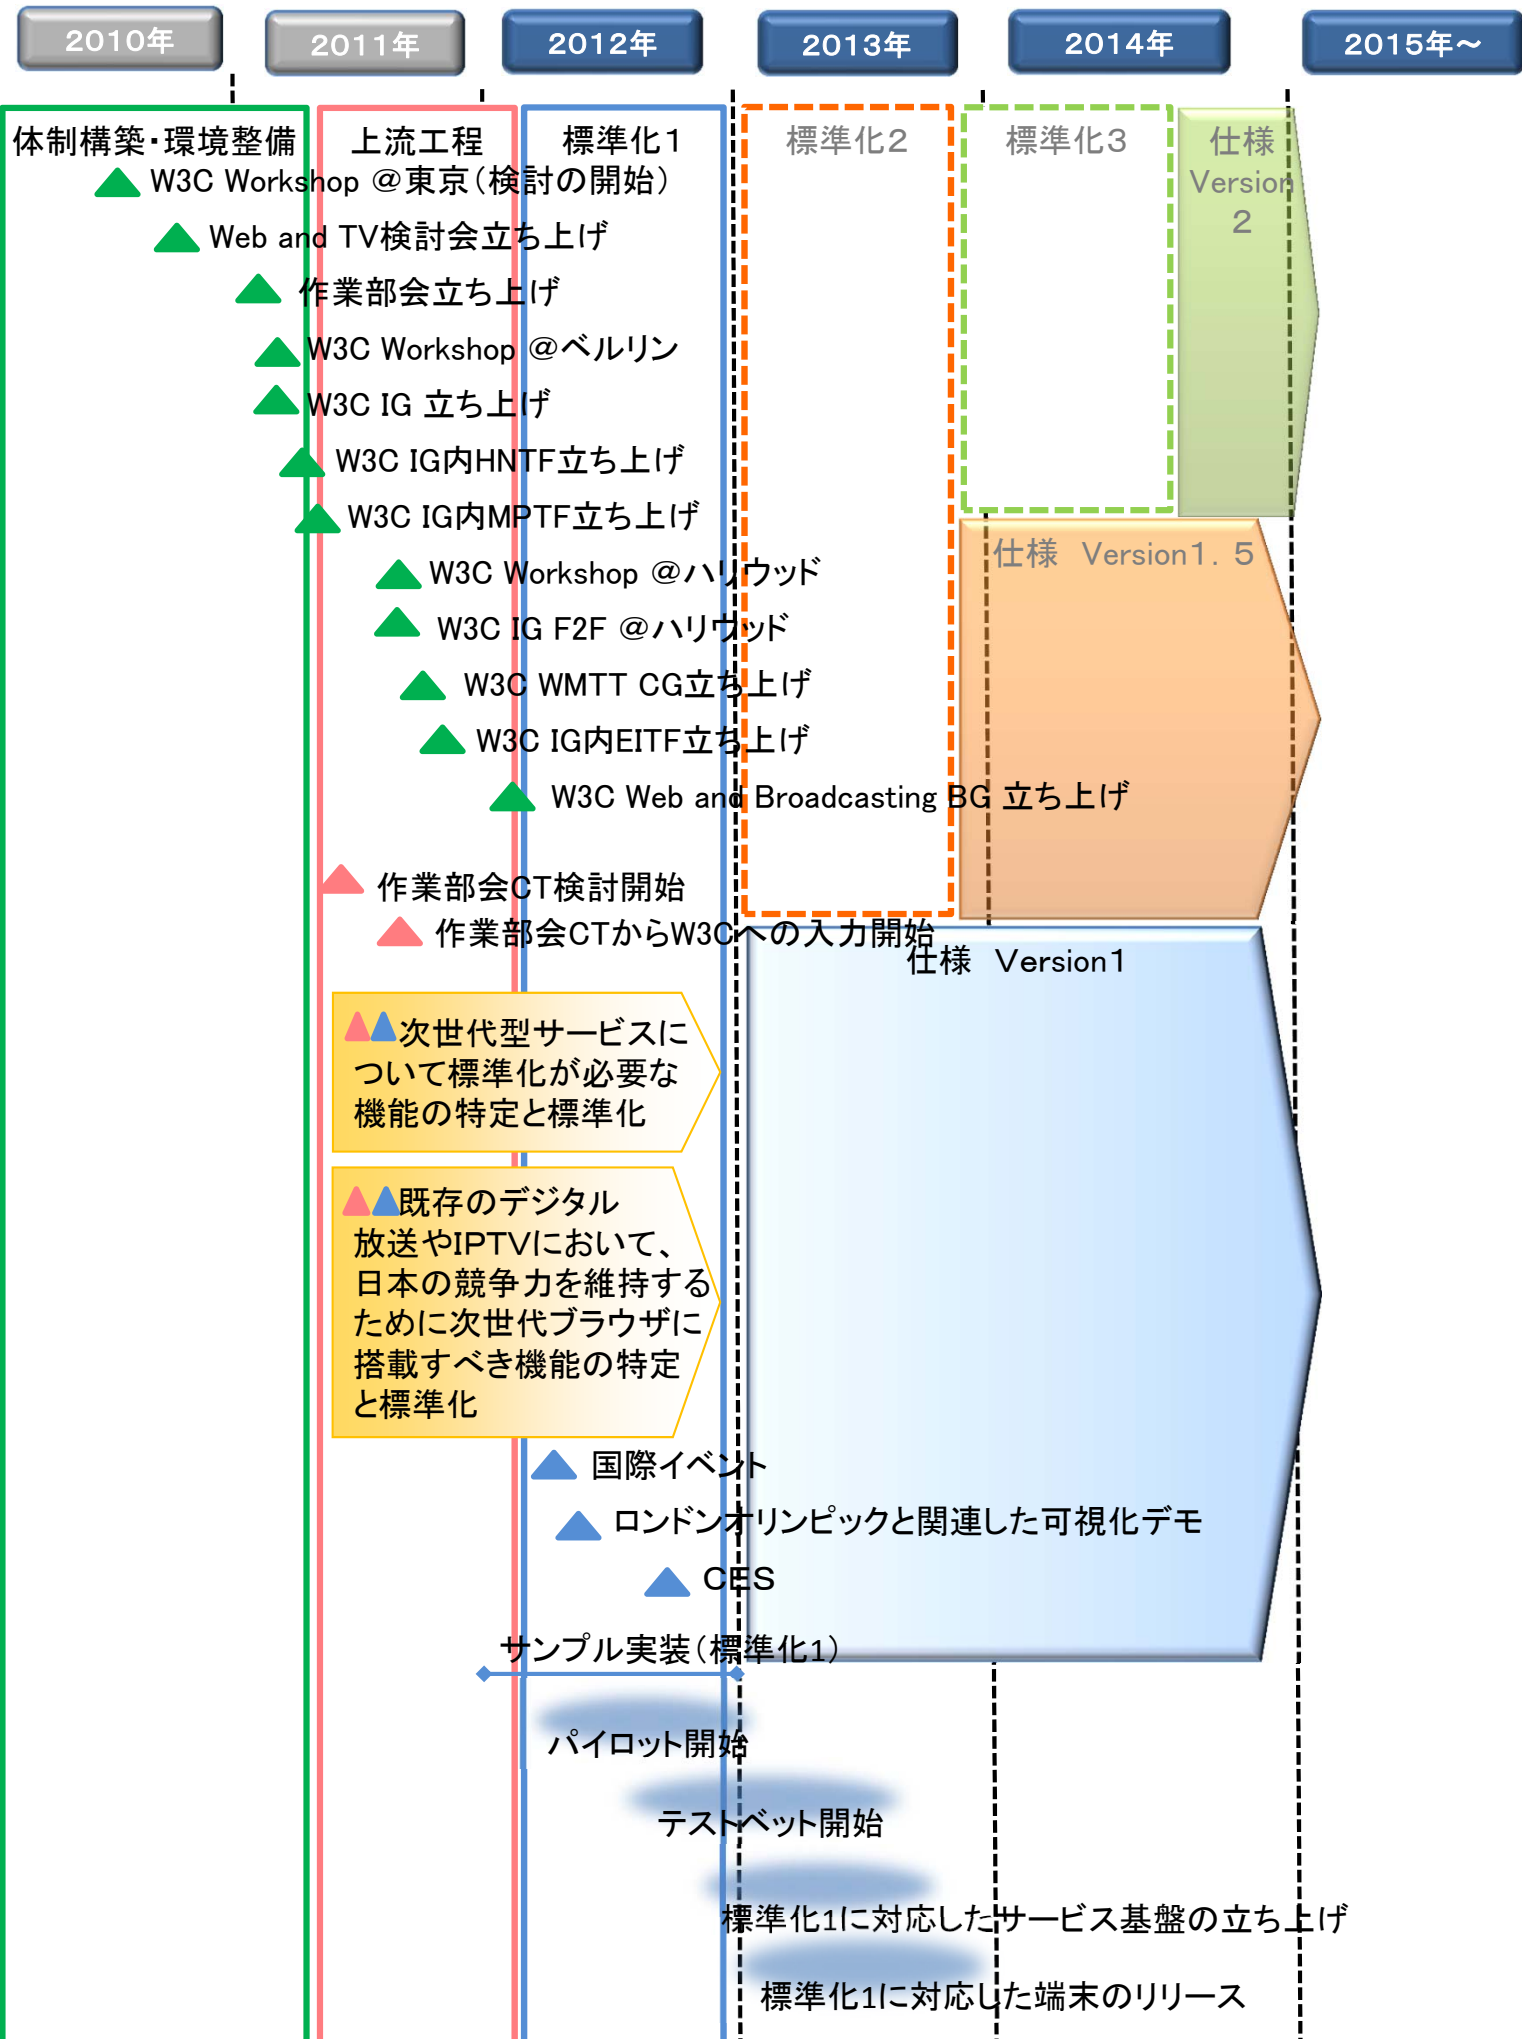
2010年
2011年
2012年
2013年
2014年
2015年～

体制構築・環境整備
上流工程
標準化1
標準化2
標準化3
仕様 Version 2

W3C Workshop ＠東京（検討の開始）
Web and TV検討会立ち上げ
作業部会立ち上げ
W3C Workshop ＠ベルリン
W3C IG 立ち上げ
W3C IG内HNTF立ち上げ
W3C IG内MPTF立ち上げ
W3C Workshop ＠ハリウッド
W3C IG F2F ＠ハリウッド
W3C WMTT CG立ち上げ
W3C IG内EITF立ち上げ
W3C Web and Broadcasting BG 立ち上げ

仕様 Version1．5

作業部会CT検討開始
作業部会CTからW3Cへの入力開始

仕様 Version1

次世代型サービスについて標準化が必要な機能の特定と標準化

既存のデジタル放送やIPTVにおいて、日本の競争力を維持するために次世代ブラウザに搭載すべき機能の特定と標準化

国際イベント
ロンドンオリンピックと関連した可視化デモ
CES

サンプル実装（標準化1）
パイロット開始
テストベット開始
標準化1に対応したサービス基盤の立ち上げ
標準化1に対応した端末のリリース